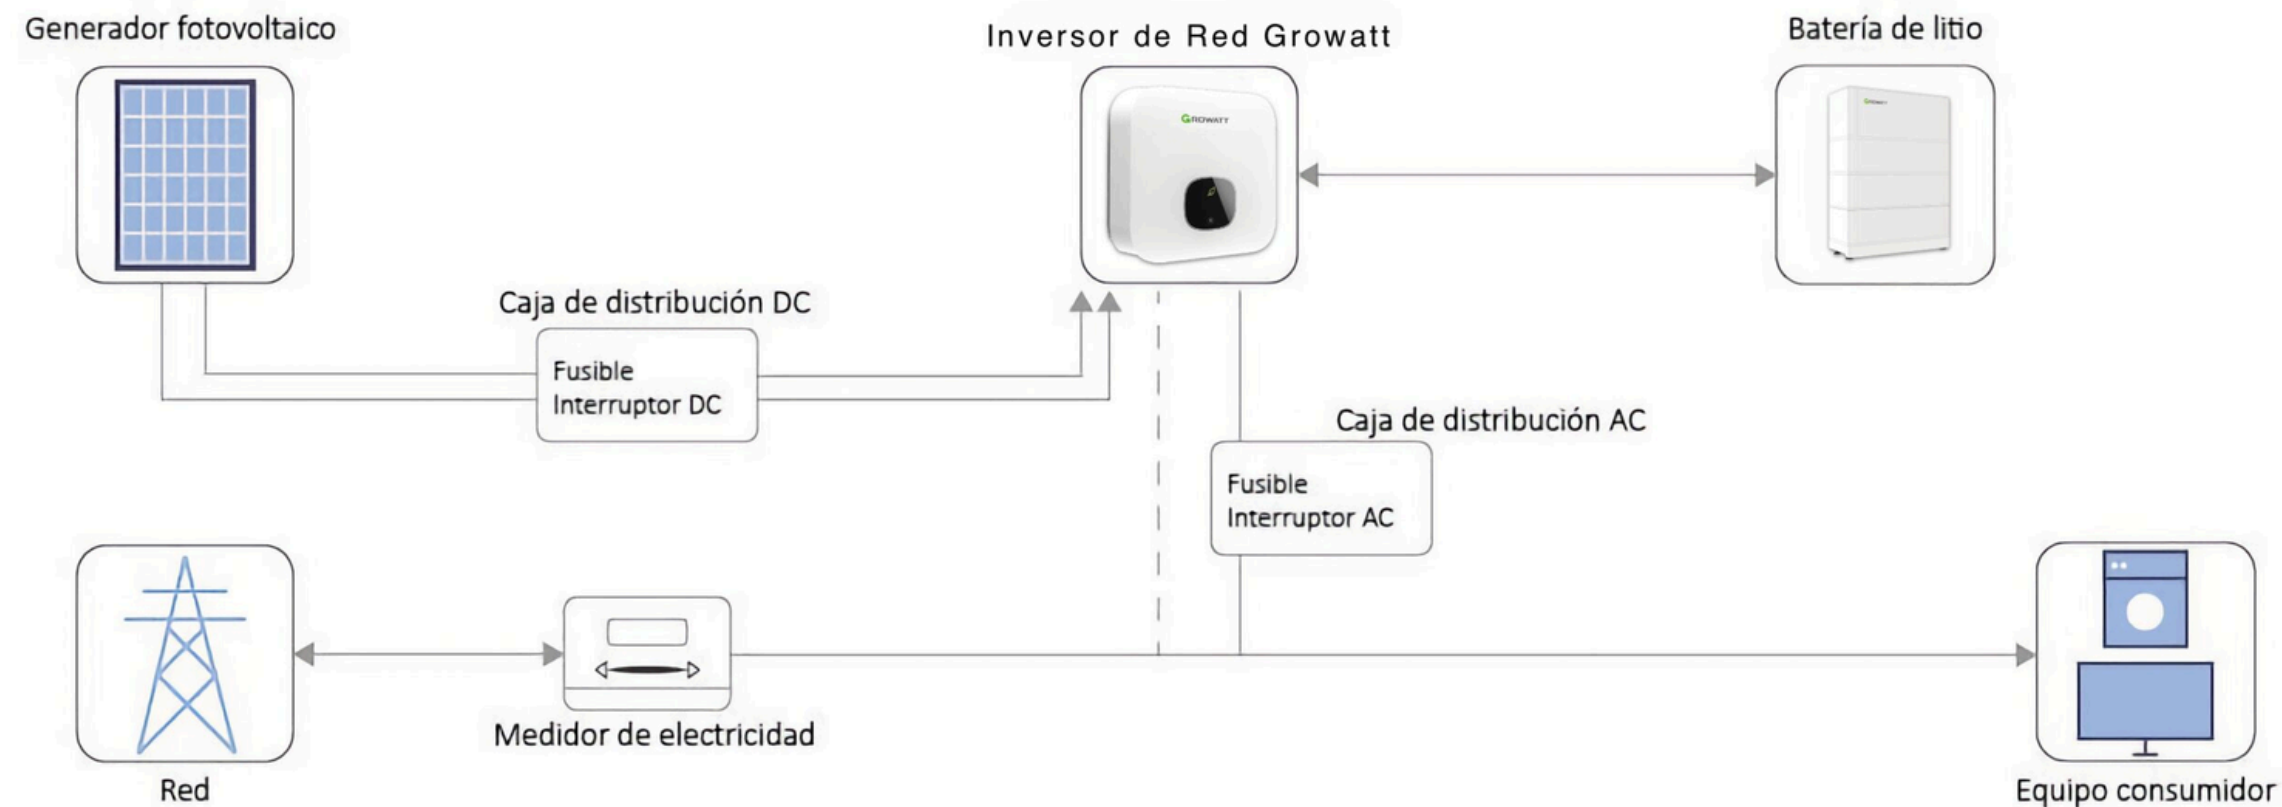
Generador fotovoltaico

Inversor de Red Growatt

GROWATT

Batería de litio

Caja de distribución DC

Fusible
Interruptor DC

Caja de distribución AC

Fusible
Interruptor AC

Medidor de electricidad

Red

Equipo consumidor